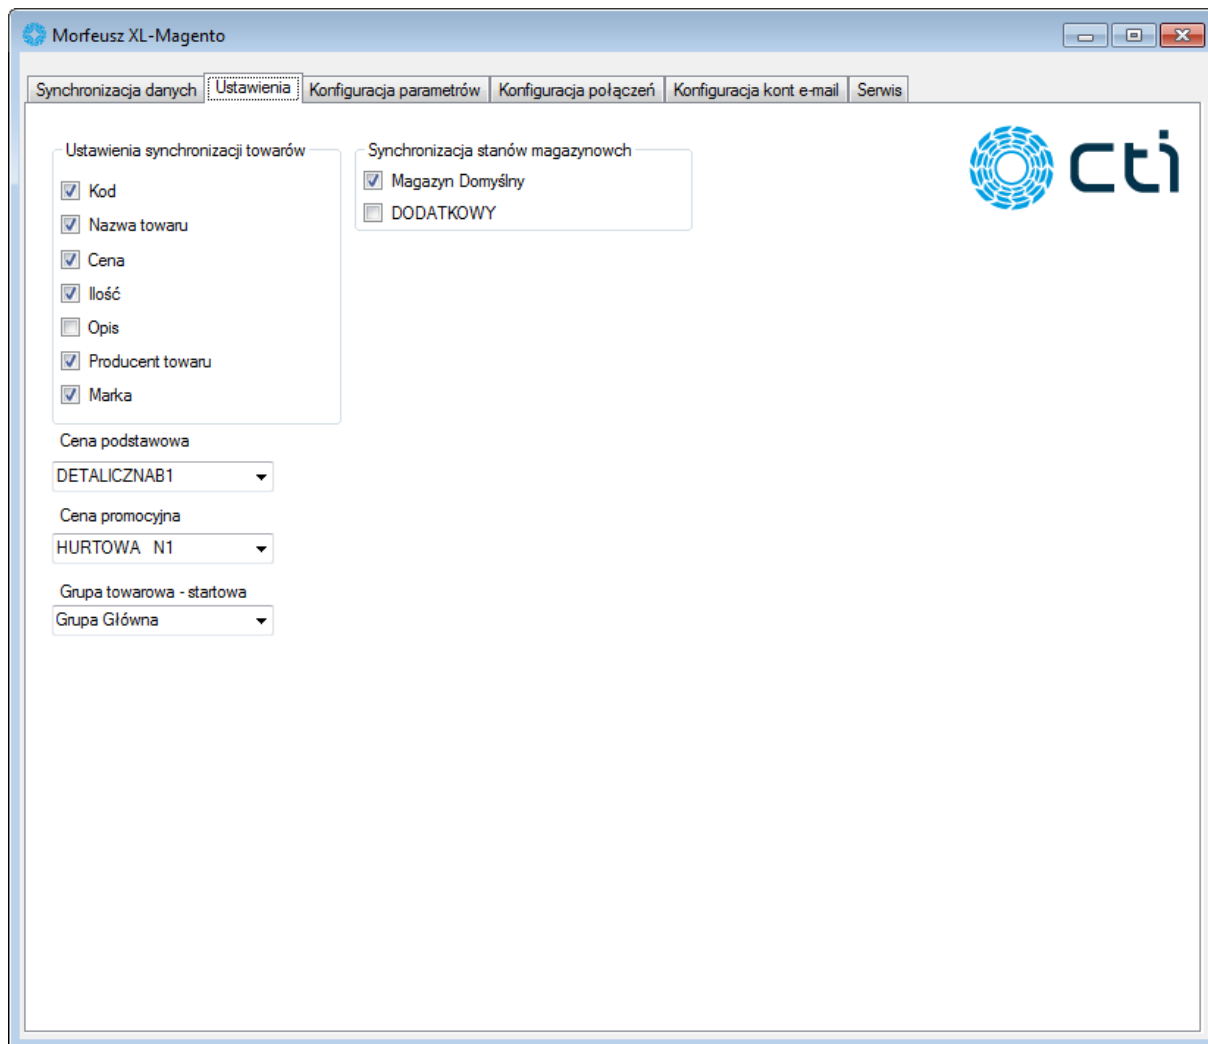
Morfeusz XL-Magento

Synchronizacja danych | Ustawienia | Konfiguracja parametrów | Konfiguracja połączeń | Konfiguracja kont e-mail | Serwis

cti

Ustawienia synchronizacji towarów
Kod
Nazwa towaru
Cena
Ilość
Opis
Producent towaru
Marka

Synchronizacja stanów magazynowch
Magazyn Domyślny
DODATKOWY

Cena podstawowa
DETALICZNAB1

Cena promocyjna
HURTOWA N1

Grupa towarowa - startowa
Grupa Główna